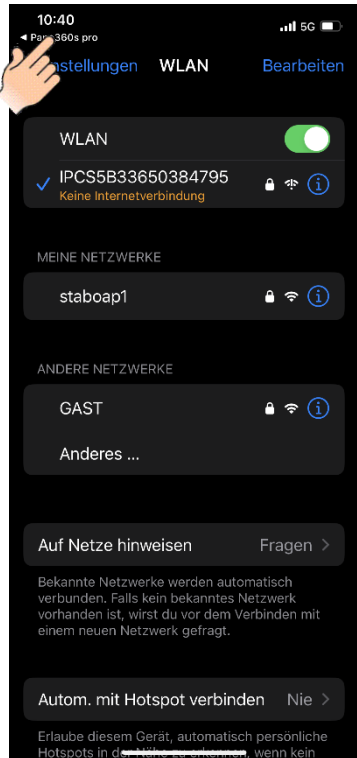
10:40
◂ Pan 360s pro
5G

Einstellungen WLAN Bearbeiten

WLAN

✓ IPCS5B33650384795
Keine Internetverbindung

MEINE NETZWERKE

staboap1

ANDERE NETZWERKE

GAST

Anderes ...

Auf Netze hinweisen Fragen >

Bekannte Netzwerke werden automatisch verbunden. Falls kein bekanntes Netzwerk vorhanden ist, wirst du vor dem Verbinden mit einem neuen Netzwerk gefragt.

Autom. mit Hotspot verbinden Nie >

Erlaube diesem Gerät, automatisch persönliche Hotspots in der Nähe zu erkennen, wenn kein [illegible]